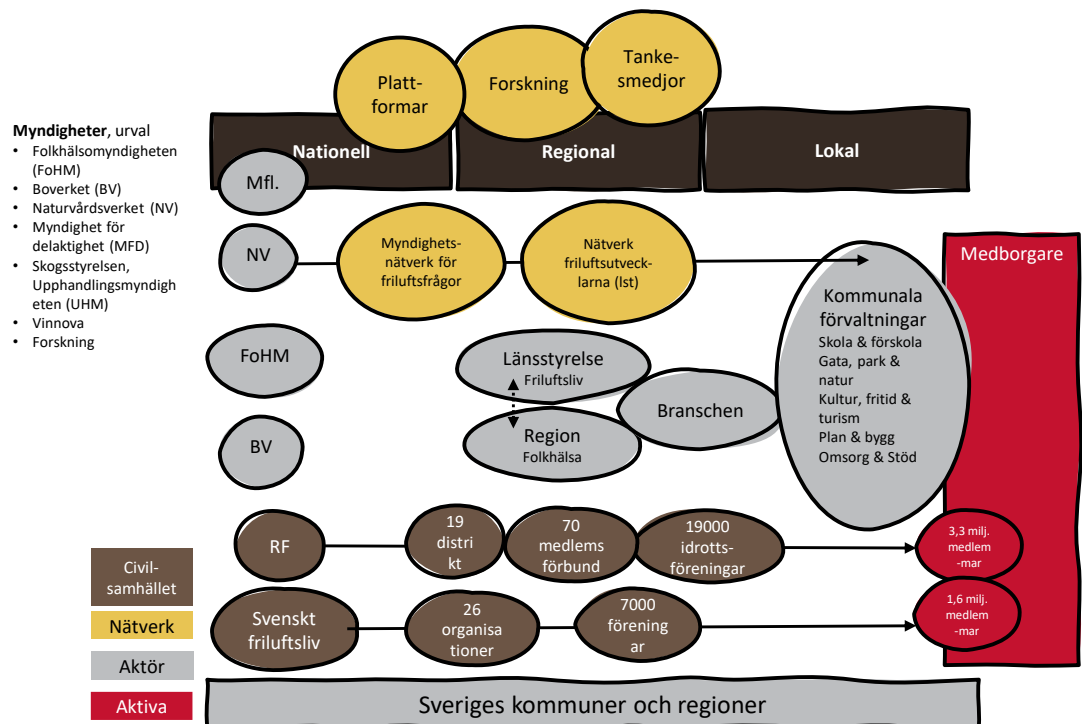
Myndigheter, urval
- Folkhälsomyndigheten (FoHM)
- Boverket (BV)
- Naturvårdsverket (NV)
- Myndighet för delaktighet (MFD)
- Skogsstyrelsen, Upphandlingsmyndigheten (UHM)
- Vinnova
- Forskning

Plattformar
Forskning
Tankesmedjor

Nationell
Regional
Lokal

Mfl.
NV
Myndighetsnätverk för friluftsfrågor
Nätverk friluftsutvecklarna (lst)
FoHM
BV
Länsstyrelse
Friluftsliv
Region
Folkhälsa
Branschen
Kommunala förvaltningar
Skola & förskola
Gata, park & natur
Kultur, fritid & turism
Plan & bygg
Omsorg & Stöd
Medborgare

RF
19 distrikt
70 medlemsförbund
19000 idrottsföreningar
3,3 milj. medlemmar

Svenskt friluftsliv
26 organisationer
7000 föreningar
1,6 milj. medlemmar

Civilsamhället
Nätverk
Aktör
Aktiva

Sveriges kommuner och regioner